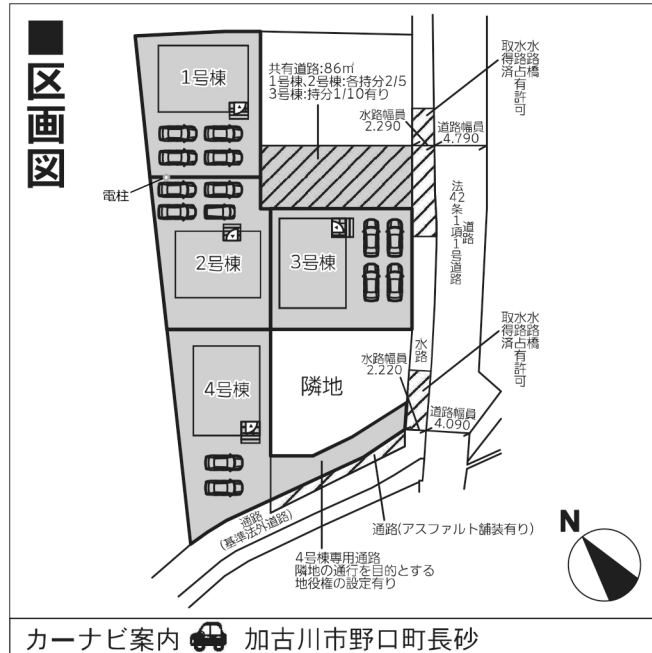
■区画図

1号棟

共有道路:86㎡
1号棟,2号棟:各持分2/5
3号棟:持分1/10有り

水路幅員
2.290

取得済
水路占有許可
水路橋

道路幅員
4.790

電柱

法42条1項1号道路

2号棟

3号棟

水路

取得済
水路占有許可
水路橋

水路幅員
2.220

隣地

4号棟

道路幅員
4.090

道路
(基準法外道路)

道路(アスファルト舗装有り)

4号棟専用通路
隣地の通行を目的とする
地役権の設定有り

N

カーナビ案内 加古川市野口町長砂